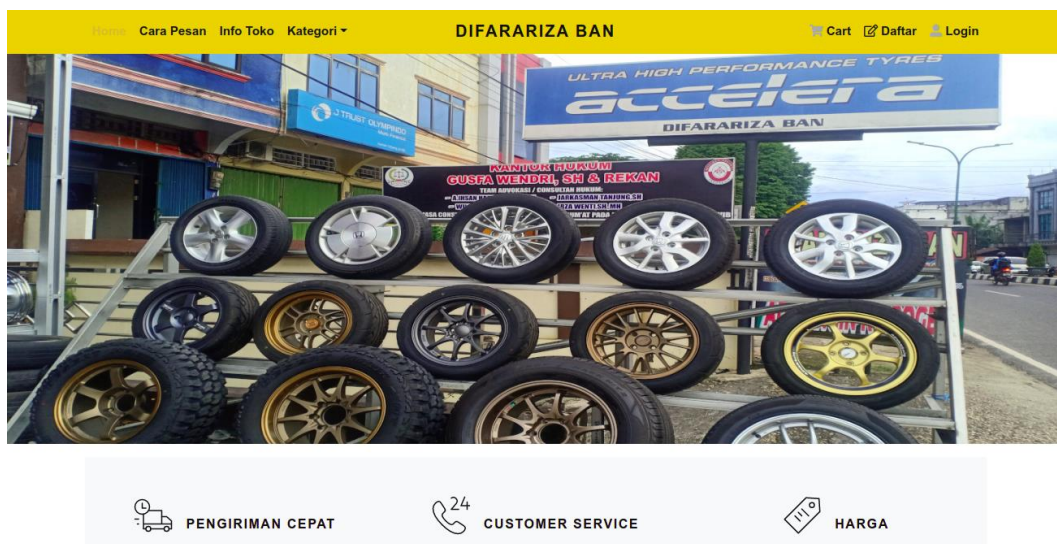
Home Cara Pesan Info Toko Kategori ▾

DIFARARIZA BAN

Cart Daftar Login

ULTRA HIGH PERFORMANCE TYRES
accelera
DIFARARIZA BAN

J TRUST OLYMPINDO

KANTOR HUKUM
GUSFA WENDRI, SH & REKAN
TEAM ADVOKASI / KONSULTAN HUKUM:
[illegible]

PENGIRIMAN CEPAT

24

CUSTOMER SERVICE

HARGA